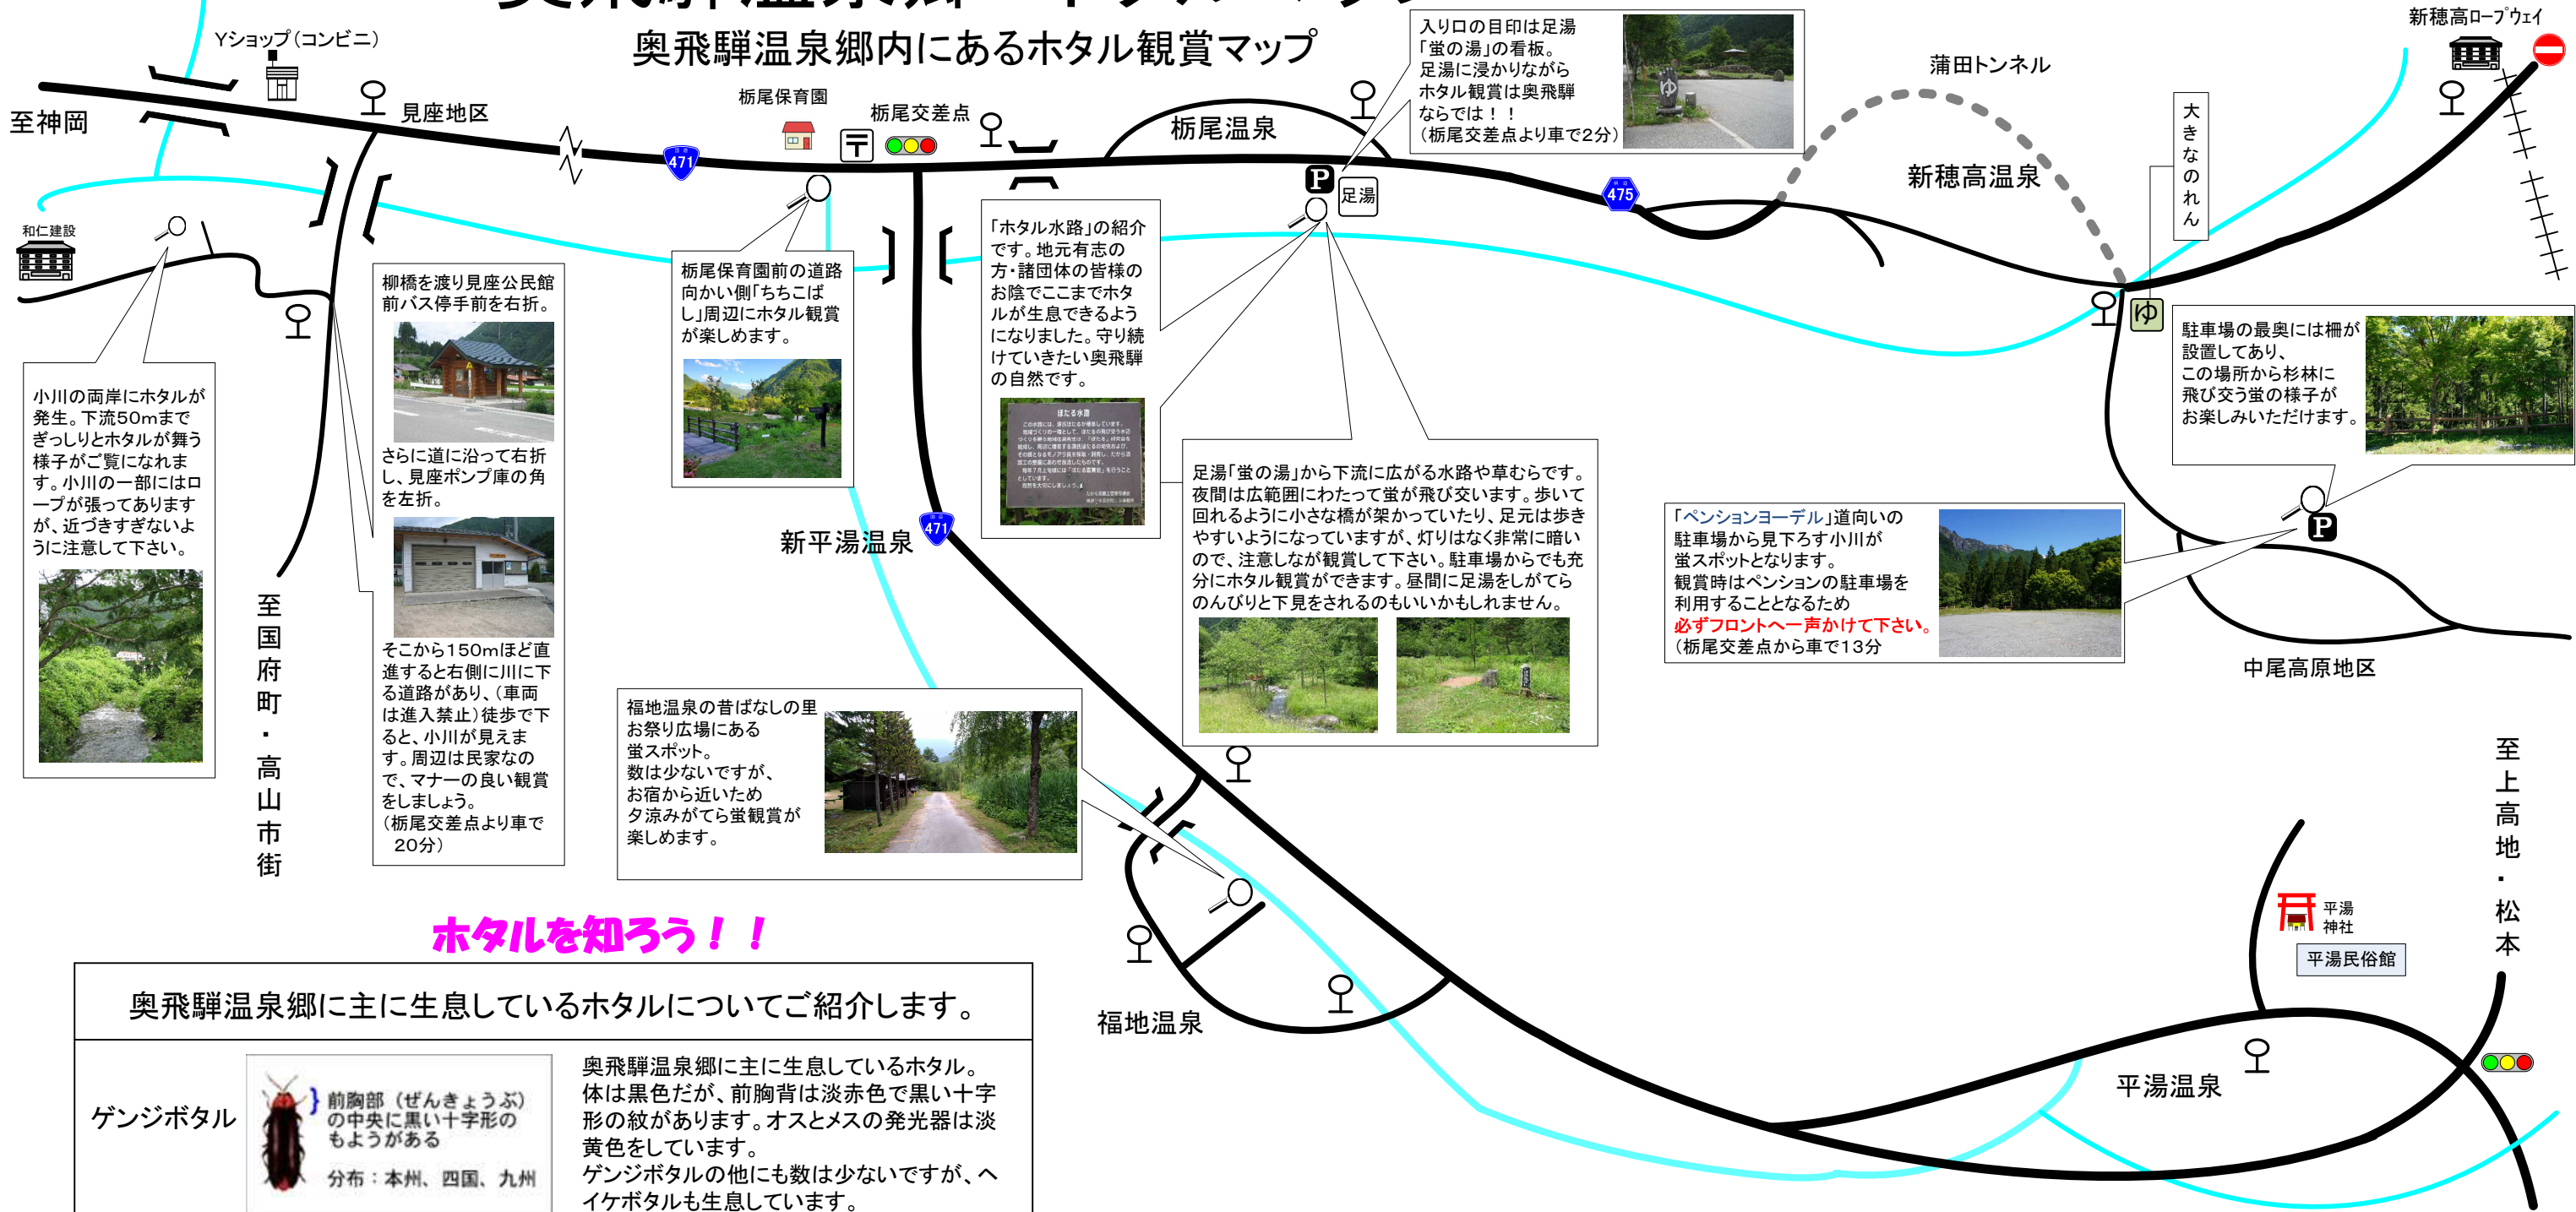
奥飛騨温泉郷内にあるホタル観賞マップ

Yショップ（コンビニ）

至神岡

見座地区

栃尾保育園

栃尾交差点

471

栃尾温泉

入りロの目印は足湯「蛍の湯」の看板。足湯に浸かりながらホタル観賞は奥飛騨ならでは！！（栃尾交差点より車で2分）

P 足湯

475

蒲田トンネル

新穂高温泉

新穂高ロープウェイ

大きなのれん

和仁建設

小川の両岸にホタルが発生。下流50mまでぎっしりとホタルが舞う様子がご覧になれます。小川の一部にはロープが張ってありますが、近づきすぎないように注意して下さい。

柳橋を渡り見座公民館前バス停手前を右折。

さらに道に沿って右折し、見座ポンプ庫の角を左折。

そこから150mほど直進すると右側に川に下る道路があり、（車両は進入禁止）徒歩で下ると、小川が見えます。周辺は民家なので、マナーの良い観賞をしましょう。（栃尾交差点より車で20分）

栃尾保育園前の道路向かい側「ちちこばし」周辺にホタル観賞が楽しめます。

「ホタル水路」の紹介です。地元有志の方・諸団体の皆様のお陰でここまでホタルが生息できるようになりました。守り続けていきたい奥飛騨の自然です。

ほたる水路

足湯「蛍の湯」から下流に広がる水路や草むらです。夜間は広範囲にわたって蛍が飛び交います。歩いて回れるように小さな橋が架かっていたり、足元は歩きやすいようになっていますが、灯りはなく非常に暗いので、注意しながら観賞して下さい。駐車場からでも充分にホタル観賞ができます。昼間に足湯をしがてらのんびりと下見をされるのもいいかもしれません。

ゆ

駐車場の最奥には柵が設置してあり、この場所から杉林に飛び交う蛍の様子がお楽しみいただけます。

「ペンションヨーデル」道向いの駐車場から見下ろす小川が蛍スポットとなります。観賞時はペンションの駐車場を利用することとなるため必ずフロントへ一声かけて下さい。（栃尾交差点から車で13分）

P

中尾高原地区

至国府町・高山市街

新平湯温泉

471

福地温泉の昔ばなしの里お祭り広場にある蛍スポット。数は少ないですが、お宿から近いため夕涼みがてら蛍観賞が楽しめます。

福地温泉

至上高地・松本

平湯神社

平湯民俗館

平湯温泉

ホタルを知ろう！！

奥飛騨温泉郷に主に生息しているホタルについてご紹介します。

ゲンジボタル

前胸部（ぜんきょうぶ）の中央に黒い十字形のもようがある

分布：本州、四国、九州

奥飛騨温泉郷に主に生息しているホタル。体は黒色だが、前胸背は淡赤色で黒い十字形の紋があります。オスとメスの発光器は淡黄色をしています。ゲンジボタルの他にも数は少ないですが、ヘイケボタルも生息しています。